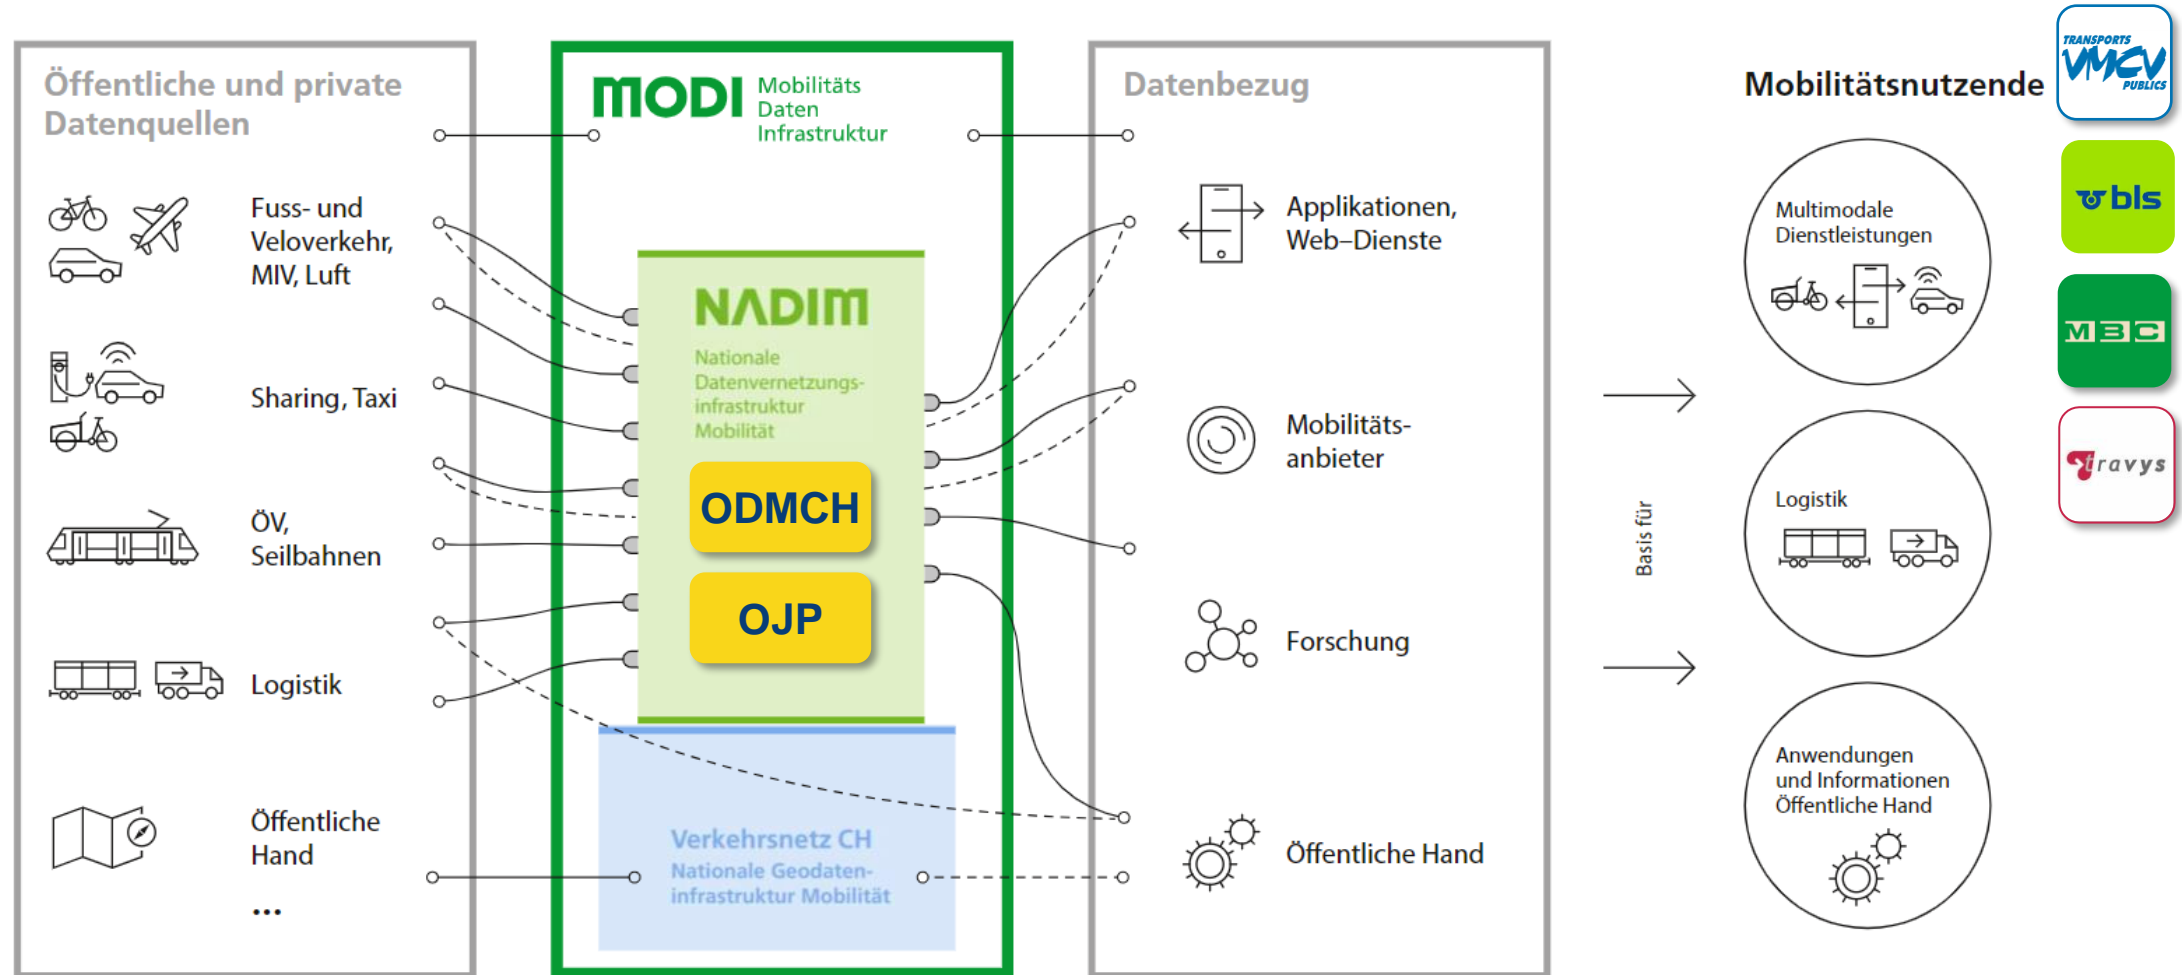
Öffentliche und private Datenquellen

Fuss- und Veloverkehr, MIV, Luft

Sharing, Taxi

ÖV, Seilbahnen

Logistik

Öffentliche Hand

...

MODI Mobilitäts Daten Infrastruktur

NADIM

Nationale Datenvernetzungsinfrastruktur Mobilität

ODMCH

OJP

Verkehrsnetz CH

Nationale Geodateninfrastruktur Mobilität

Datenbezug

Applikationen, Web–Dienste

Mobilitätsanbieter

Forschung

Öffentliche Hand

Basis für

Mobilitätsnutzende

TRANSPORTS VMCV PUBLICS

bls

MBC

travys

Multimodale Dienstleistungen

Logistik

Anwendungen und Informationen Öffentliche Hand